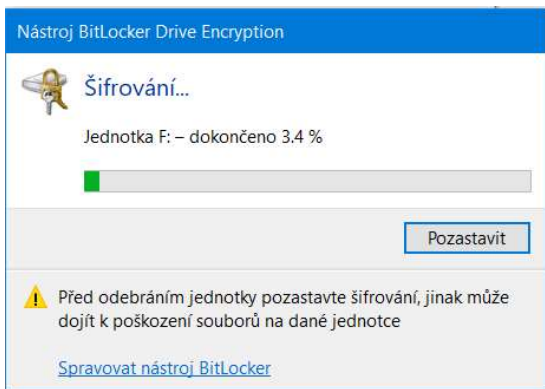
Nástroj BitLocker Drive Encryption

Šifrování...

Jednotka F: – dokončeno 3.4 %

Pozastavit

Před odebráním jednotky pozastavte šifrování, jinak může dojít k poškození souborů na dané jednotce

Spravovat nástroj BitLocker